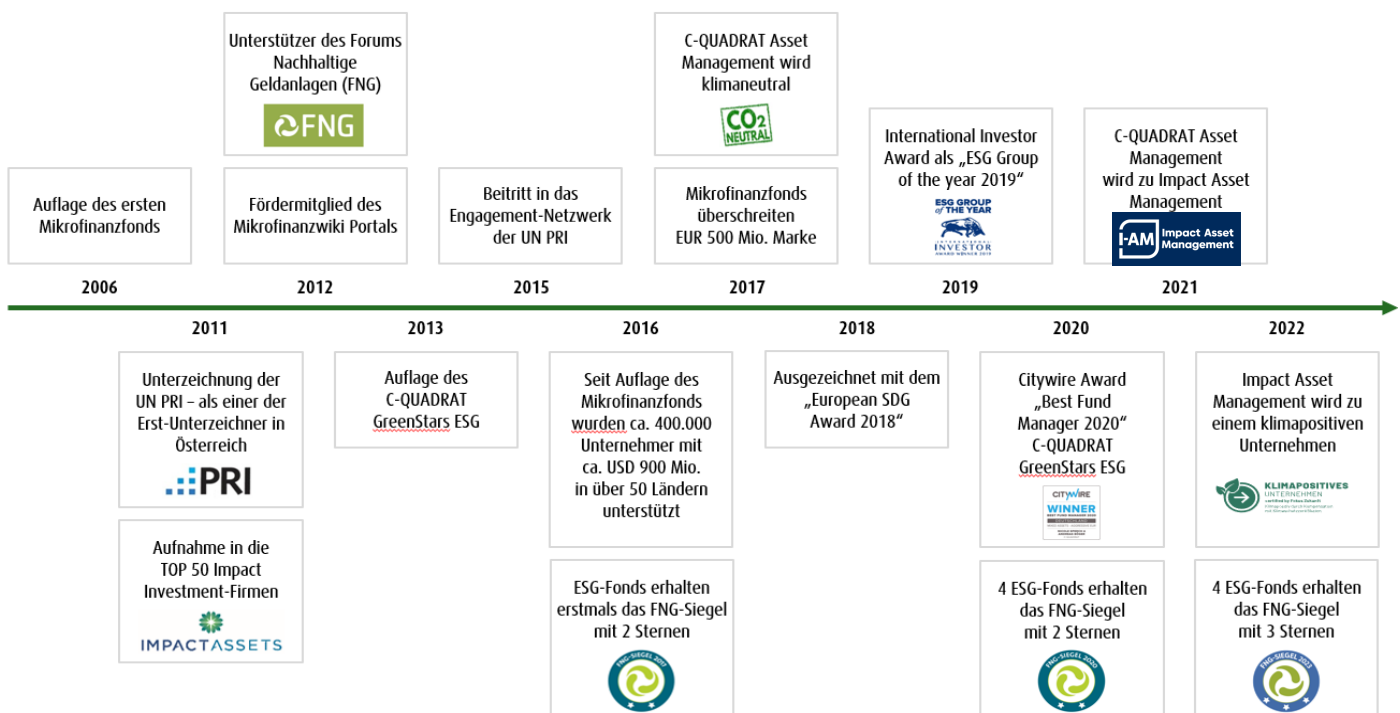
Auflage des ersten Mikrofinanzfonds

2006

Unterstützer des Forums Nachhaltige Geldanlagen (FNG)

FNG

Fördermitglied des Mikrofinanzwiki Portals

2012

Beitritt in das Engagement-Netzwerk der UN PRI

2015

C-QUADRAT Asset Management wird klimaneutral

$CO_2$ NEUTRAL

Mikrofinanzfonds überschreiten EUR 500 Mio. Marke

2017

International Investor Award als „ESG Group of the year 2019"

ESG GROUP OF THE YEAR INTERNATIONAL INVESTOR AWARD WINNER 2019

2019

C-QUADRAT Asset Management wird zu Impact Asset Management

I-AM Impact Asset Management

2021

2011

Unterzeichnung der UN PRI – als einer der Erst-Unterzeichner in Österreich

PRI

Aufnahme in die TOP 50 Impact Investment-Firmen

IMPACTASSETS

2013

Auflage des C-QUADRAT GreenStars ESG

2016

Seit Auflage des Mikrofinanzfonds wurden ca. 400.000 Unternehmer mit ca. USD 900 Mio. in über 50 Ländern unterstützt

ESG-Fonds erhalten erstmals das FNG-Siegel mit 2 Sternen

FNG-SIEGEL 2017

2018

Ausgezeichnet mit dem „European SDG Award 2018"

2020

Citywire Award „Best Fund Manager 2020" C-QUADRAT GreenStars ESG

CITYWIRE WINNER

4 ESG-Fonds erhalten das FNG-Siegel mit 2 Sternen

FNG-SIEGEL 2020

2022

Impact Asset Management wird zu einem klimapositiven Unternehmen

KLIMAPOSITIVES UNTERNEHMEN

4 ESG-Fonds erhalten das FNG-Siegel mit 3 Sternen

FNG-SIEGEL 2021